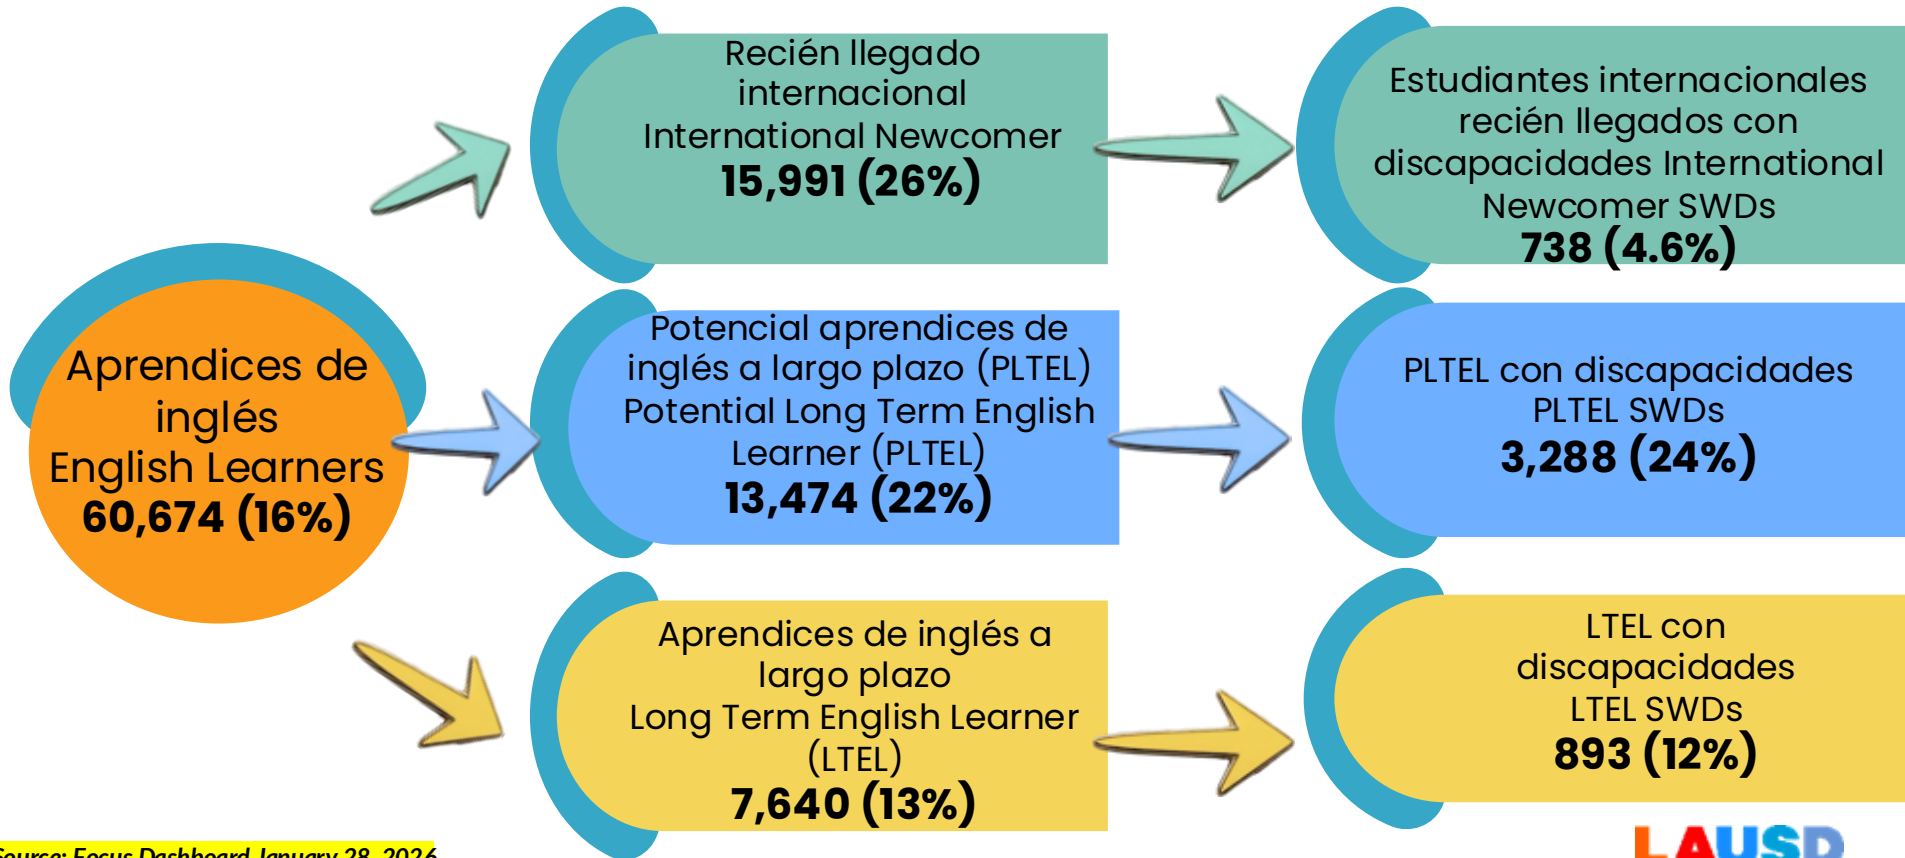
Aprendices de inglés
English Learners
60,674 (16%)

Recién llegado internacional
International Newcomer
15,991 (26%)

Estudiantes internacionales recién llegados con discapacidades International Newcomer SWDs
738 (4.6%)

Potencial aprendices de inglés a largo plazo (PLTEL)
Potential Long Term English Learner (PLTEL)
13,474 (22%)

PLTEL con discapacidades
PLTEL SWDs
3,288 (24%)

Aprendices de inglés a largo plazo
Long Term English Learner (LTEL)
7,640 (13%)

LTEL con discapacidades
LTEL SWDs
893 (12%)

Source: Focus Dashboard January 28, 2026

LAUSD